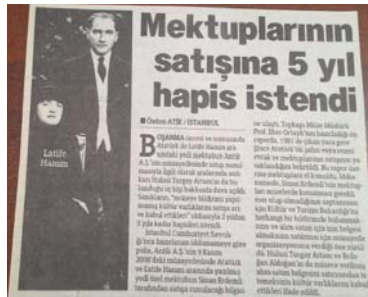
Mektuplarının satışına 5 yıl hapis istendi

Latife Hanım

Özlem ATİK / İSTANBUL

BOŞANMA öncesi ve sonrasında Atatürk ile Latife Hanım arasındaki yedi mektubun Antik A.Ş.'nin müzayedesinde satışa sunulmasıyla ilgili olarak açılan davada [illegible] Turgay Artam'ın da bulunduğu iç kişi hakkında dava açıldı. Sanıklar, "müzeye bildirim yapılmaması kültür varlıklarının satışa arz ve kabul ettikleri" iddiasıyla 2 yıldan 5 yıla kadar hapisleri istendi.

İstanbul Cumhuriyet Savcılığı'nca hazırlanan iddianameye göre polis, Antik A.Ş.'nin 9 Kasım 2008 deki müzayedesinde Atatürk ve Latife Hanım arasında yazılmış yedi özel mektubun Sinan Erdemli tarafından satışa sunulduğu bilgisine ulaştı. Topkapı Müzesi Müdürü Prof. İlber Ortaylı'nın başkanlığında raporda, 1997 de yapılan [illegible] göre Atatürk'ün şahsı veya resmi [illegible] ve mektuplarının satışının ve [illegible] bulunduğu belirtildi. Bu rapor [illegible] mektupları el konuldu. Müzemizde, Sinan Erdemli'nin mektupları müzelerde korunması gerektiği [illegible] olduğunu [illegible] Kültür ve Turizm Bakanlığı'na herhangi bir bildirimde bulunmadan ve alım satım için izin belgesi almadan satılmasına müzayede organizasyonuna verdiği ifade edildi. Hakan Turgay Artam ve Bölge Alabora'nın da müzeye verilmesi alım-satım belgesi satımından tescilsiz kültür varlıklarını kabul ettikleri ifade edildi.